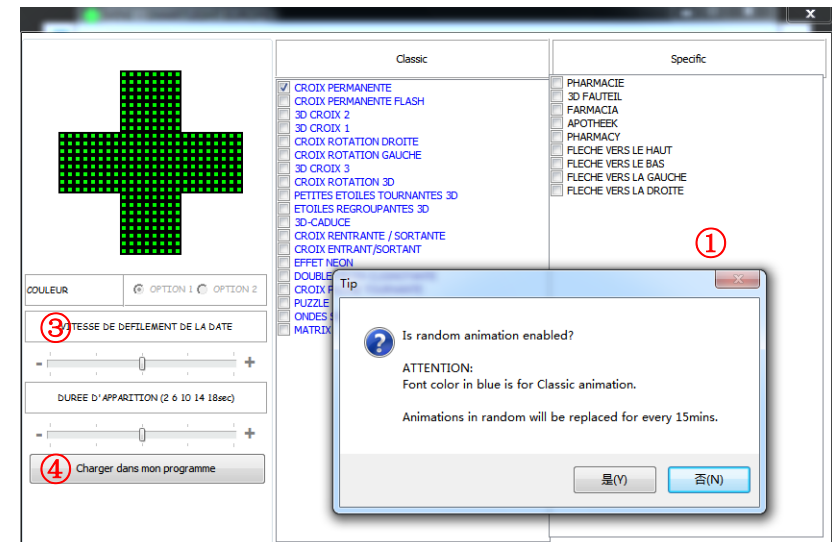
x

COULEUR
OPTION 1 OPTION 2

③ VITESSE DE DEFILEMENT DE LA DATE
- +

DUREE D'APPARITION (2 6 10 14 18sec)
- +

④ Charger dans mon programme

Classic

CROIX PERMANENTE
CROIX PERMANENTE FLASH
3D CROIX 2
3D CROIX 1
CROIX ROTATION DROITE
CROIX ROTATION GAUCHE
3D CROIX 3
CROIX ROTATION 3D
PETITES ETOILES TOURNANTES 3D
ETOILES REGROUPANTES 3D
3D-CADUCE
CROIX RENTRANTE / SORTANTE
CROIX ENTRANT/SORTANT
EFFET NEON
DOUBLE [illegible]
CROIX R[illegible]
PUZZLE
ONDES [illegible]
MATRIX

Specific

PHARMACIE
3D FAUTEIL
FARMACIA
APOTHEEK
PHARMACY
FLECHE VERS LE HAUT
FLECHE VERS LE BAS
FLECHE VERS LA GAUCHE
FLECHE VERS LA DROITE

①

Tip
x

Is random animation enabled?

ATTENTION:
Font color in blue is for Classic animation.

Animations in random will be replaced for every 15mins.

是(Y) 否(N)